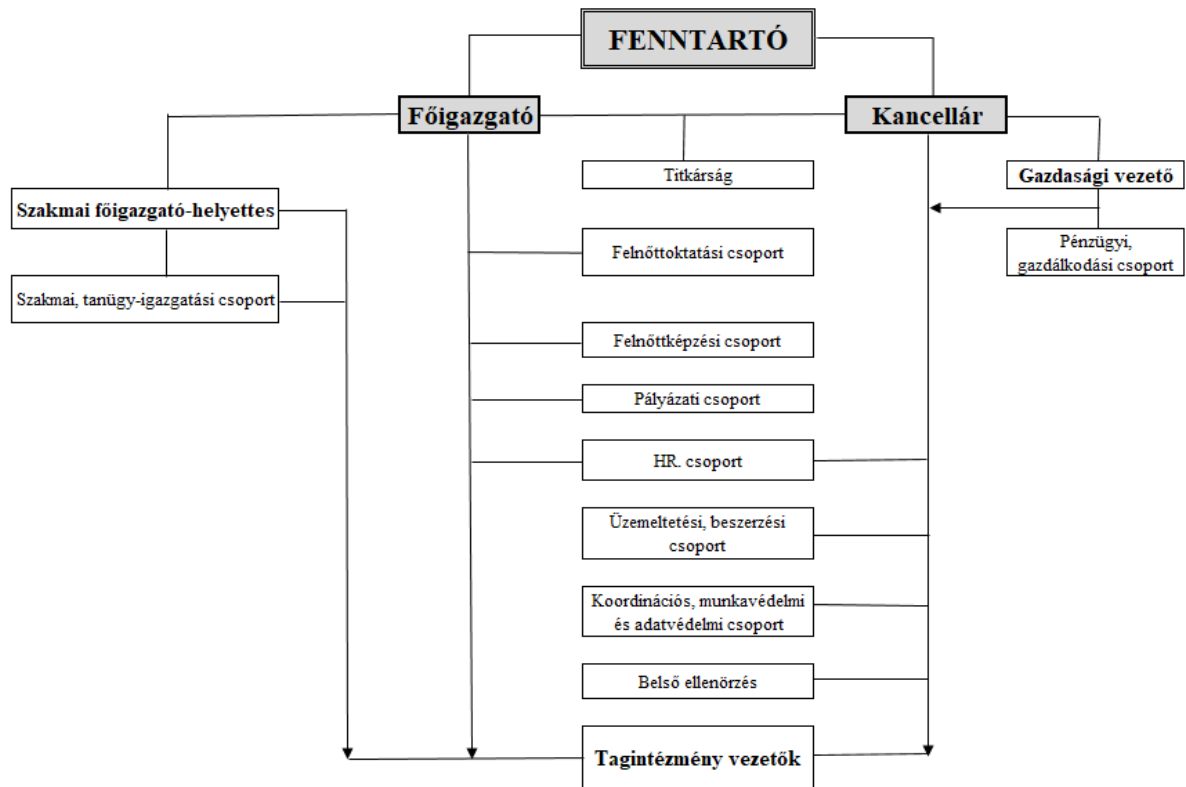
FENNTARTÓ

Főigazgató

Kancellár

Szakmai főigazgató-helyettes

Szakmai, tanügy-igazgatási csoport

Titkárság

Felnőttoktatási csoport

Felnőttképzési csoport

Pályázati csoport

HR. csoport

Üzemeltetési, beszerzési csoport

Koordinációs, munkavédelmi és adatvédelmi csoport

Belső ellenőrzés

Tagintézmény vezetők

Gazdasági vezető

Pénzügyi, gazdálkodási csoport